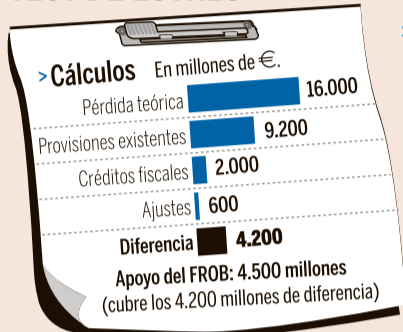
>Cálculos En millones de €.

Pérdida teórica 16.000

Provisiones existentes 9.200

Créditos fiscales 2.000

Ajustes 600

Diferencia 4.200

Apoyo del FROB: 4.500 millones (cubre los 4.200 millones de diferencia)